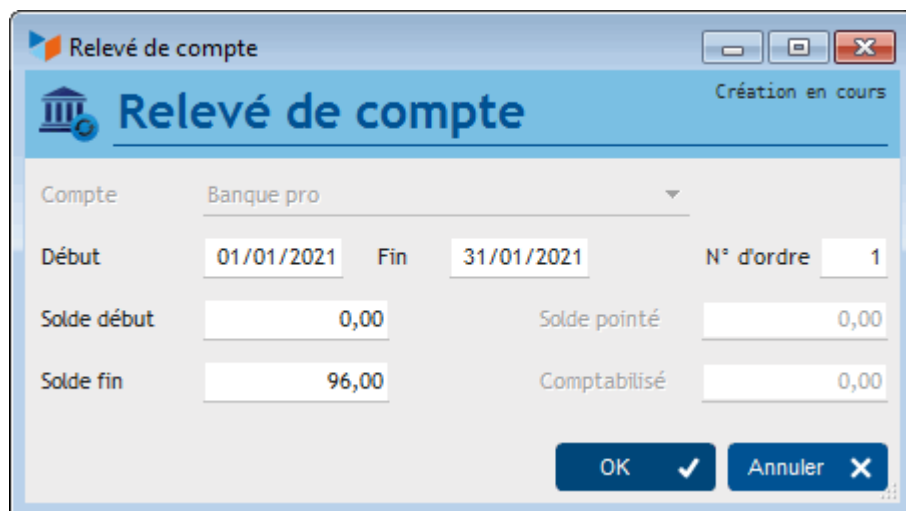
Relevé de compte

Relevé de compte

Création en cours

Compte Banque pro

Début 01/01/2021 Fin 31/01/2021 N° d'ordre 1

Solde début 0,00 Solde pointé 0,00

Solde fin 96,00 Comptabilisé 0,00

OK Annuler